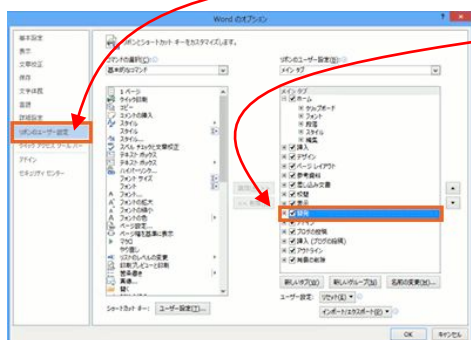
Word のオプション

基本設定
表示
文章校正
保存
文字体裁
言語
詳細設定
リボンのユーザー設定
クイック アクセス ツール バー
アドイン
セキュリティ センター

リボンとショートカット キーをカスタマイズします。

コマンドの選択(C):
基本的なコマンド

1 ページ
クイック印刷
コピー
コメントの挿入
スタイル
スタイル
スタイル...
スペル チェックと文章校正
テキスト ボックス
テキスト ボックス
ハイパーリンク...
フォント サイズ
フォント
フォント
フォント...
フォントの拡大
フォントの縮小
フォントの色
ページ設定...
ページ幅を基準に表示
マクロ
やり直し
リストのレベルの変更
印刷プレビューと印刷
箇条書き
画像...

追加(A) >>
<< 削除(R)

リボンのユーザー設定(B):
メイン タブ

メイン タブ
ホーム
クリップボード
フォント
段落
スタイル
編集
挿入
デザイン
ページ レイアウト
参考資料
差し込み文書
校閲
表示
開発
アドイン
ブログの投稿
挿入 (ブログの投稿)
アウトライン
背景の削除

新しいタブ(W)
新しいグループ(N)
名前の変更(M)...

ユーザー設定:
リセット(E)
インポート/エクスポート(P)

ショートカット キー:
ユーザー設定(T)...

OK
キャンセル